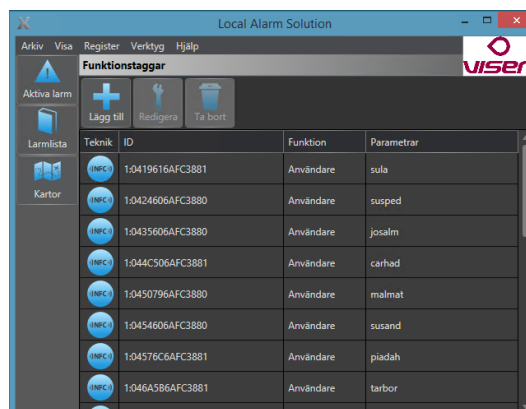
Local Alarm Solution

Arkiv Visa Register Verktyg Hjälp

VISER

Aktiva larm

Larmlista

Kartor

Funktionstaggar

Lägg till Redigera Ta bort

| Teknik | ID | Funktion | Parametrar |
|---|---|---|---|
| INFO | 1:0419616AFC3881 | Användare | sula |
| INFO | 1:0424606AFC3880 | Användare | susped |
| INFO | 1:0435606AFC3880 | Användare | josalm |
| INFO | 1:044C506AFC3881 | Användare | carhad |
| INFO | 1:0450796AFC3880 | Användare | malmat |
| INFO | 1:0454606AFC3880 | Användare | susand |
| INFO | 1:04576C6AFC3881 | Användare | piadah |
| INFO | 1:046A5B6AFC3881 | Användare | tarbor |